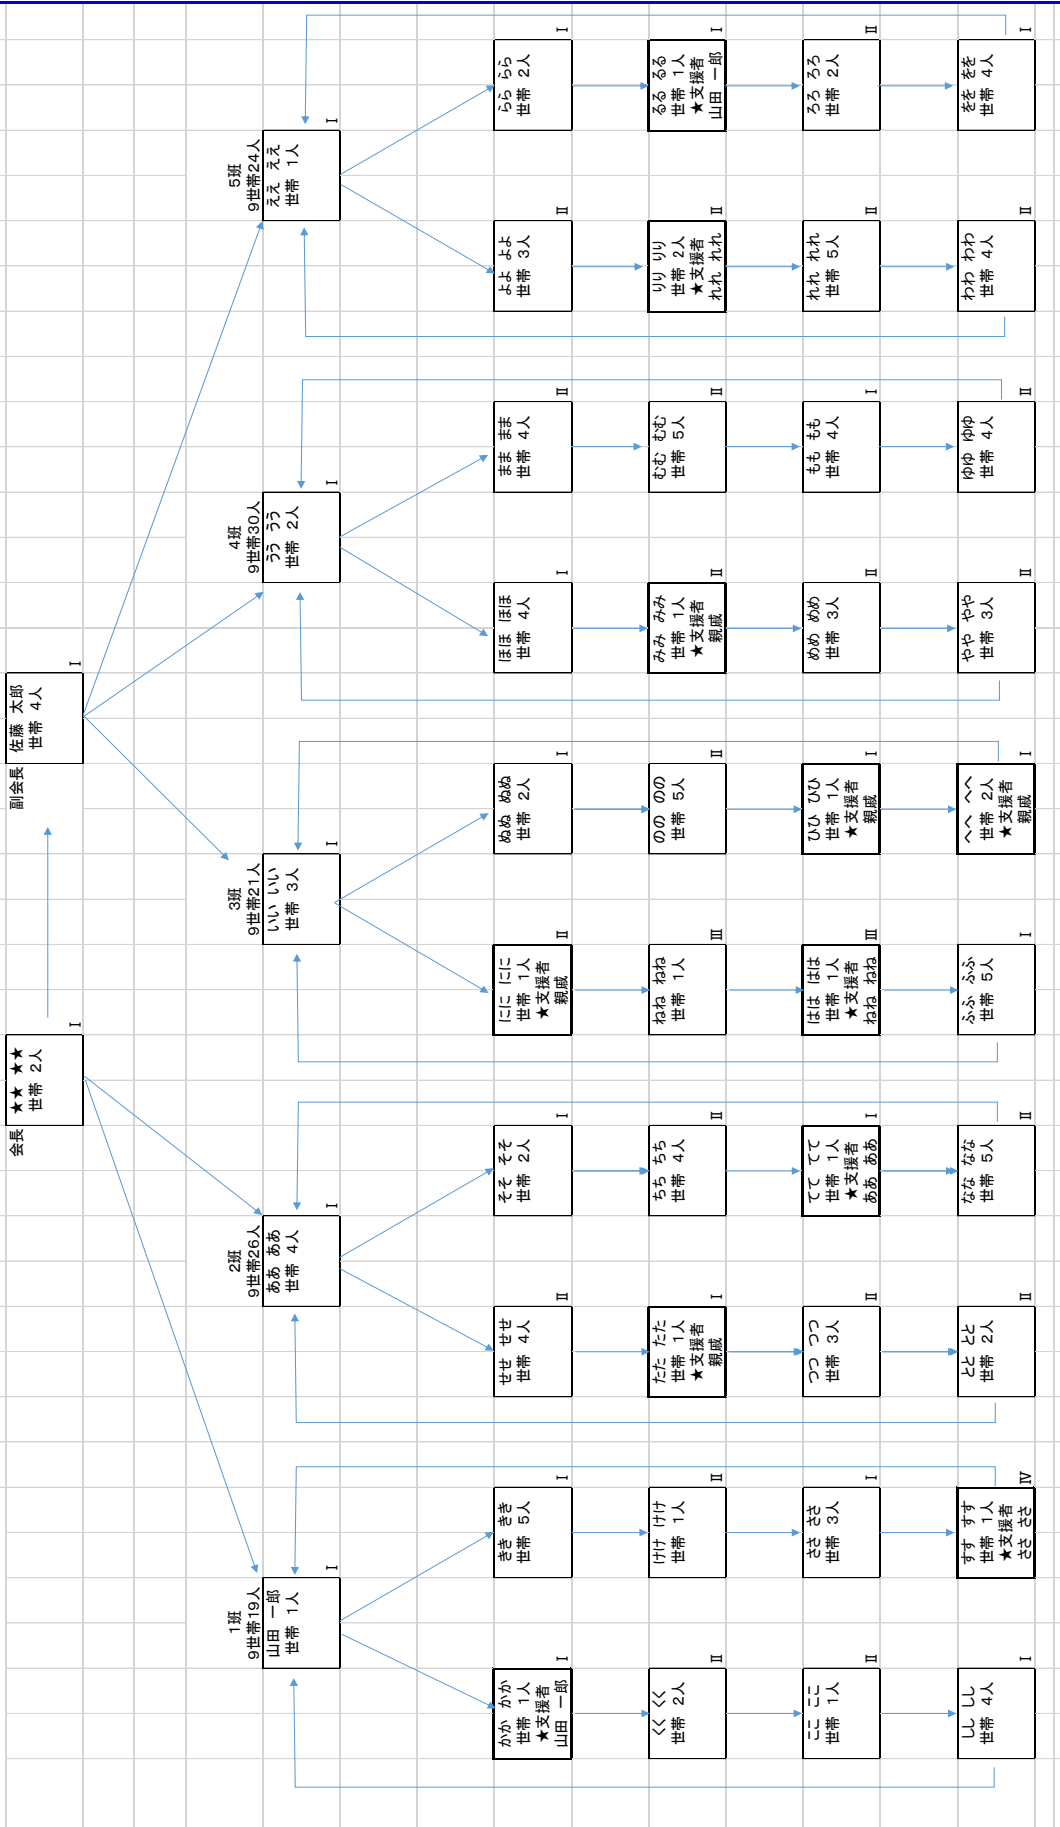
会長
★★ ★★
世帯 2人
Ⅰ

副会長
佐藤 太郎
世帯 4人
Ⅰ

1班
9世帯19人
山田 一郎
世帯 1人
Ⅰ

かか かか
世帯 1人
★支援者
山田 一郎
Ⅰ

くく くく
世帯 2人
Ⅱ

ここ ここ
世帯 1人
Ⅱ

しし しし
世帯 4人
Ⅰ

きき きき
世帯 5人
Ⅰ

けけ けけ
世帯 1人
Ⅱ

ささ ささ
世帯 3人
Ⅰ

すす すす
世帯 1人
★支援者
ささ ささ
Ⅳ

2班
9世帯26人
ああ ああ
世帯 4人
Ⅰ

せせ せせ
世帯 4人
Ⅱ

たた たた
世帯 1人
★支援者
親戚
Ⅰ

つつ つつ
世帯 3人
Ⅱ

とと とと
世帯 2人
Ⅱ

そそ そそ
世帯 2人
Ⅰ

ちち ちち
世帯 4人
Ⅱ

てて てて
世帯 1人
★支援者
ああ ああ
Ⅰ

なな なな
世帯 5人
Ⅱ

3班
9世帯21人
いい いい
世帯 3人
Ⅰ

にに にに
世帯 1人
★支援者
親戚
Ⅱ

ねね ねね
世帯 1人
Ⅲ

はは はは
世帯 1人
★支援者
ねね ねね
Ⅲ

ふふ ふふ
世帯 5人
Ⅰ

ぬぬ ぬぬ
世帯 2人
Ⅰ

のの のの
世帯 5人
Ⅱ

ひひ ひひ
世帯 1人
★支援者
親戚
Ⅰ

へへ へへ
世帯 2人
★支援者
親戚
Ⅰ

4班
9世帯30人
うう うう
世帯 2人
Ⅰ

ほほ ほほ
世帯 4人
Ⅰ

みみ みみ
世帯 1人
★支援者
親戚
Ⅱ

めめ めめ
世帯 3人
Ⅱ

やや やや
世帯 3人
Ⅱ

まま まま
世帯 4人
Ⅱ

むむ むむ
世帯 5人
Ⅱ

もも もも
世帯 4人
Ⅰ

ゆゆ ゆゆ
世帯 4人
Ⅱ

5班
9世帯24人
ええ ええ
世帯 1人
Ⅰ

よよ よよ
世帯 3人
Ⅱ

りり りり
世帯 2人
★支援者
れれ れれ
Ⅱ

れれ れれ
世帯 5人
Ⅱ

わわ わわ
世帯 4人
Ⅱ

らら らら
世帯 2人
Ⅰ

るる るる
世帯 1人
★支援者
山田 一郎
Ⅰ

ろろ ろろ
世帯 2人
Ⅱ

をを をを
世帯 4人
Ⅰ